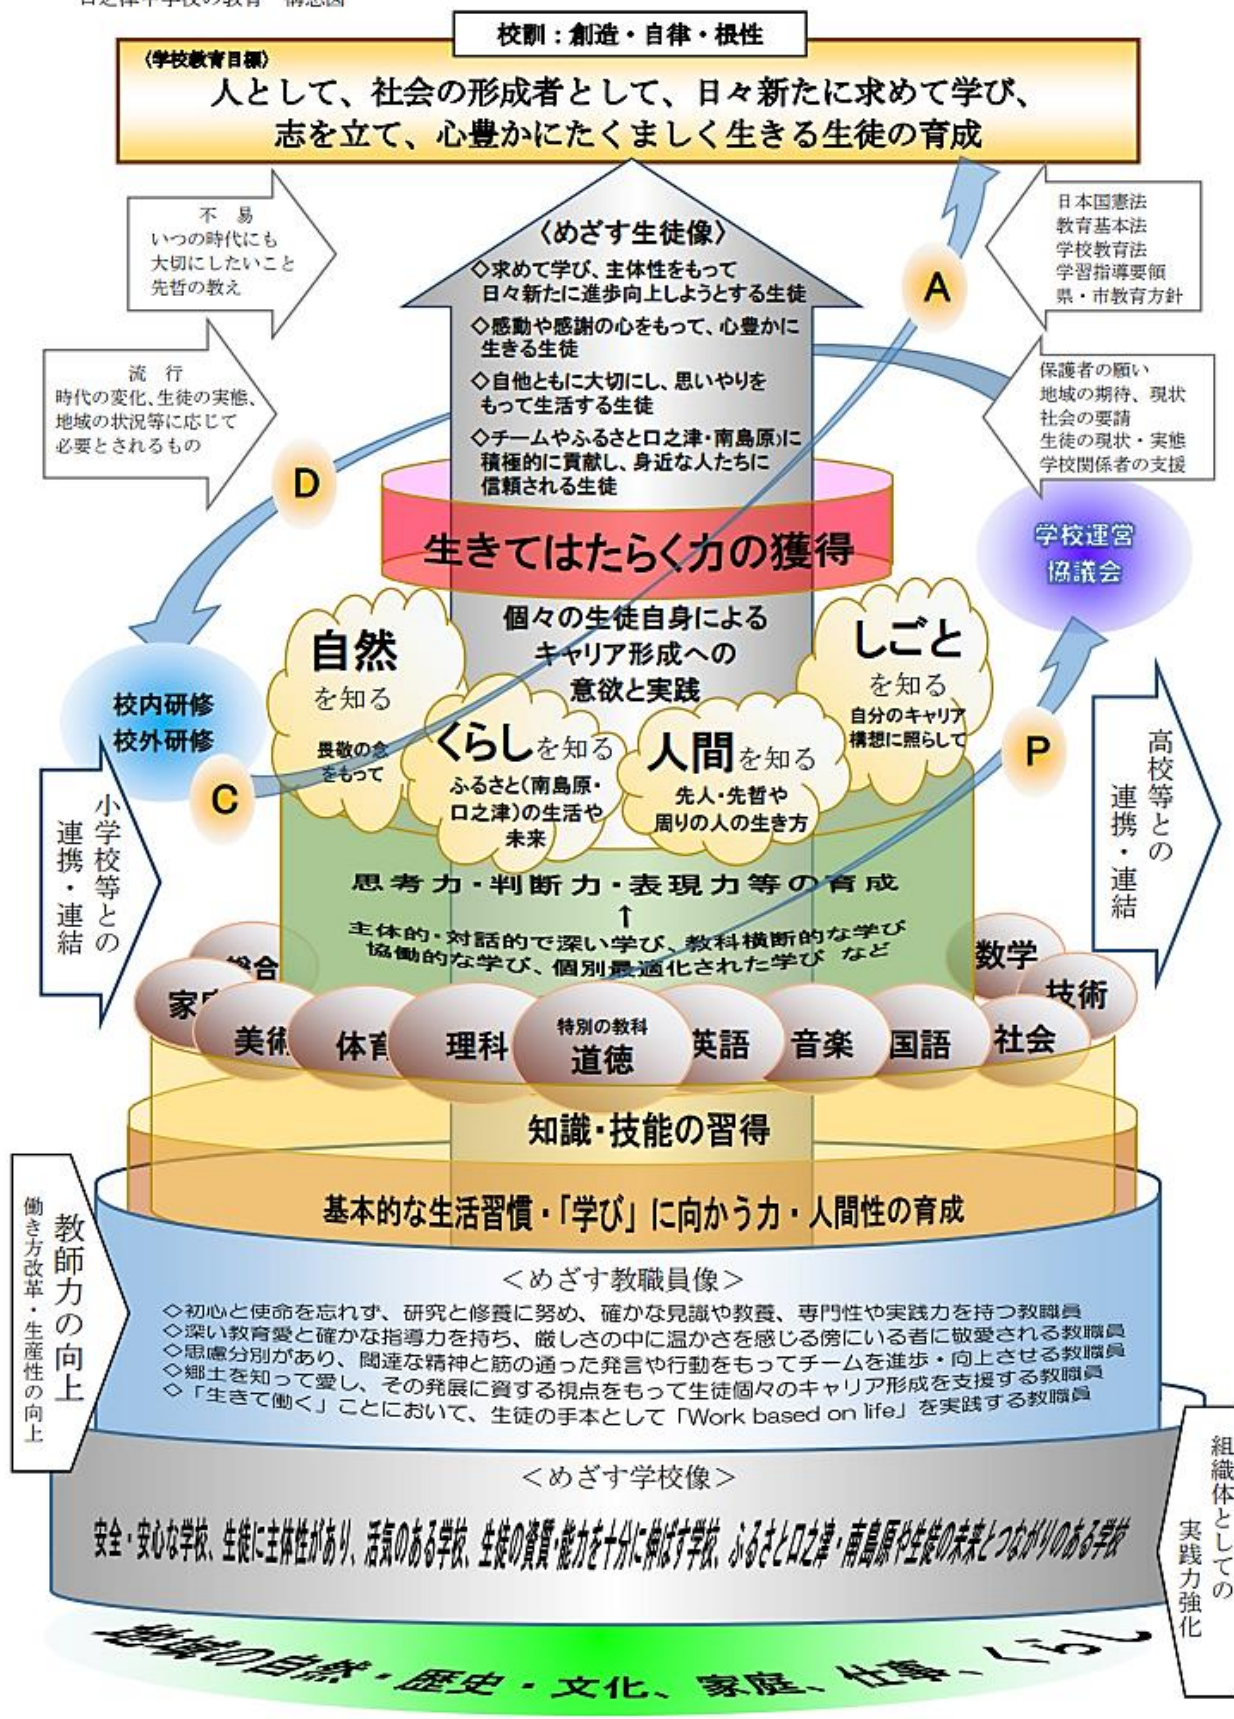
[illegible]

校訓：創造・自律・根性

（学校教育目標）
人として、社会の形成者として、日々新たに求めて学び、志を立て、心豊かにたくましく生きる生徒の育成

不　易
いつの時代にも
大切にしたいこと
先哲の教え

流　行
時代の変化、生徒の実態、地域の状況等に応じて必要とされるもの

日本国憲法
教育基本法
学校教育法
学習指導要領
県・市教育方針

保護者の願い
地域の期待、現状
社会の要請
生徒の現状・実態
学校関係者の支援

〈めざす生徒像〉
◇求めて学び、主体性をもって日々新たに進歩向上しようとする生徒
◇感動や感謝の心をもって、心豊かに生きる生徒
◇自他ともに大切にし、思いやりをもって生活する生徒
◇チームやふるさと口之津・南島原に積極的に貢献し、身近な人たちに信頼される生徒

A

D

生きてはたらく力の獲得

学校運営
協議会

個々の生徒自身による
キャリア形成への
意欲と実践

自然
を知る
畏敬の念
をもって

しごと
を知る
自分のキャリア
構想に照らして

校内研修
校外研修

くらしを知る
ふるさと（南島原・口之津）の生活や未来

人間を知る
先人・先哲や
周りの人の生き方

C

P

小学校等との
連携・連結

高校等との
連携・連結

思考力・判断力・表現力等の育成
↑
主体的・対話的で深い学び、教科横断的な学び
協働的な学び、個別最適化された学び　など

総合
家庭
美術
体育
理科
特別の教科
道徳
英語
音楽
国語
社会
数学
技術

知識・技能の習得

基本的な生活習慣・「学び」に向かう力・人間性の育成

教師力の向上
働き方改革・生産性の向上

＜めざす教職員像＞
◇初心と使命を忘れず、研究と修養に努め、確かな見識や教養、専門性や実践力を持つ教職員
◇深い教育愛と確かな指導力を持ち、厳しさの中に温かさを感じる傍にいる者に敬愛される教職員
◇思慮分別があり、闊達な精神と筋の通った発言や行動をもってチームを進歩・向上させる教職員
◇郷土を知って愛し、その発展に資する視点をもって生徒個々のキャリア形成を支援する教職員
◇「生きて働く」ことにおいて、生徒の手本として「Work based on life」を実践する教職員

＜めざす学校像＞
安全・安心な学校、生徒に主体性があり、活気のある学校、生徒の資質・能力を十分に伸ばす学校、ふるさと口之津・南島原や生徒の未来とつながりのある学校

組織体としての
実践力強化

地域の自然・歴史・文化、家庭、仕事、くらし